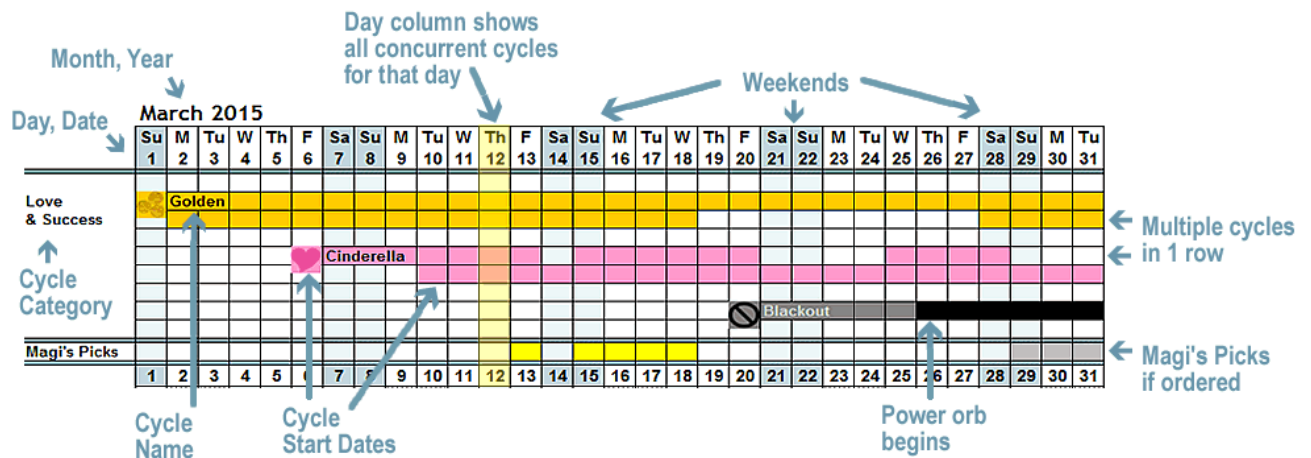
Month, Year

Day column shows all concurrent cycles for that day

Weekends

Day, Date

March 2015

| Su | M | Tu | W | Th | F | Sa | Su | M | Tu | W | Th | F | Sa | Su | M | Tu | W | Th | F | Sa | Su | M | Tu | W | Th | F | Sa | Su | M | Tu |
|---|---|---|---|---|---|---|---|---|---|---|---|---|---|---|---|---|---|---|---|---|---|---|---|---|---|---|---|---|---|---|
| 1 | 2 | 3 | 4 | 5 | 6 | 7 | 8 | 9 | 10 | 11 | 12 | 13 | 14 | 15 | 16 | 17 | 18 | 19 | 20 | 21 | 22 | 23 | 24 | 25 | 26 | 27 | 28 | 29 | 30 | 31 |

Love & Success

Golden

Cinderella

Blackout

Magi's Picks

| 1 | 2 | 3 | 4 | 5 | 6 | 7 | 8 | 9 | 10 | 11 | 12 | 13 | 14 | 15 | 16 | 17 | 18 | 19 | 20 | 21 | 22 | 23 | 24 | 25 | 26 | 27 | 28 | 29 | 30 | 31 |
|---|---|---|---|---|---|---|---|---|---|---|---|---|---|---|---|---|---|---|---|---|---|---|---|---|---|---|---|---|---|---|

Cycle Category

Multiple cycles in 1 row

Magi's Picks if ordered

Cycle Name

Cycle Start Dates

Power orb begins